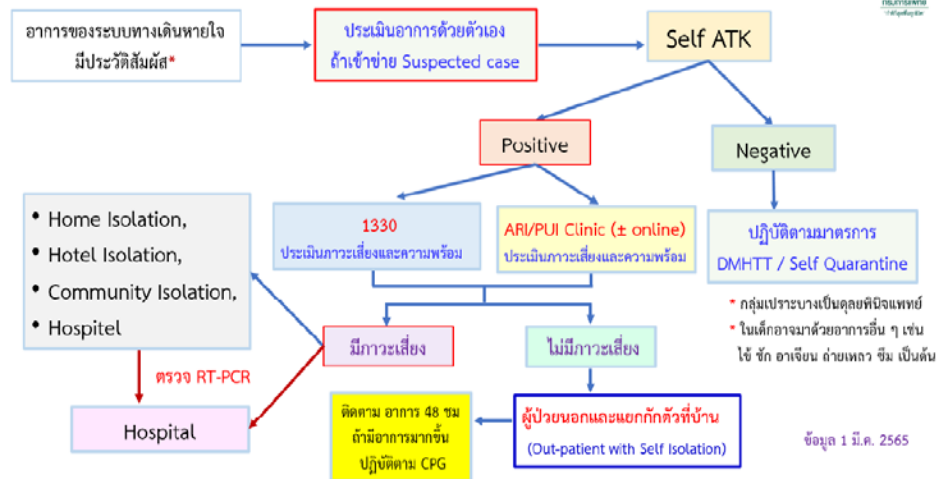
อาการของระบบทางเดินหายใจ มีประวัติสัมผัส*

ประเมินอาการด้วยตัวเอง ถ้าเข้าข่าย Suspected case

Self ATK

Positive

Negative

1330 ประเมินภาวะเสี่ยงและความพร้อม

ARI/PUI Clinic (± online) ประเมินภาวะเสี่ยงและความพร้อม

ปฏิบัติตามมาตรการ DMHTT / Self Quarantine

* กลุ่มเปราะบางเป็นดุลยพินิจแพทย์
* ในเด็กอาจมาด้วยอาการอื่น ๆ เช่น ไข้ ชัก อาเจียน ถ่ายเหลว ซึม เป็นต้น

• Home Isolation,
• Hotel Isolation,
• Community Isolation,
• Hospitel

มีภาวะเสี่ยง

ไม่มีภาวะเสี่ยง

ตรวจ RT-PCR

Hospital

ติดตาม อาการ 48 ชม ถ้ามีอาการมากขึ้น ปฏิบัติตาม CPG

ผู้ป่วยนอกและแยกกักตัวที่บ้าน (Out-patient with Self Isolation)

ข้อมูล 1 มี.ค. 2565

กรมการแพทย์